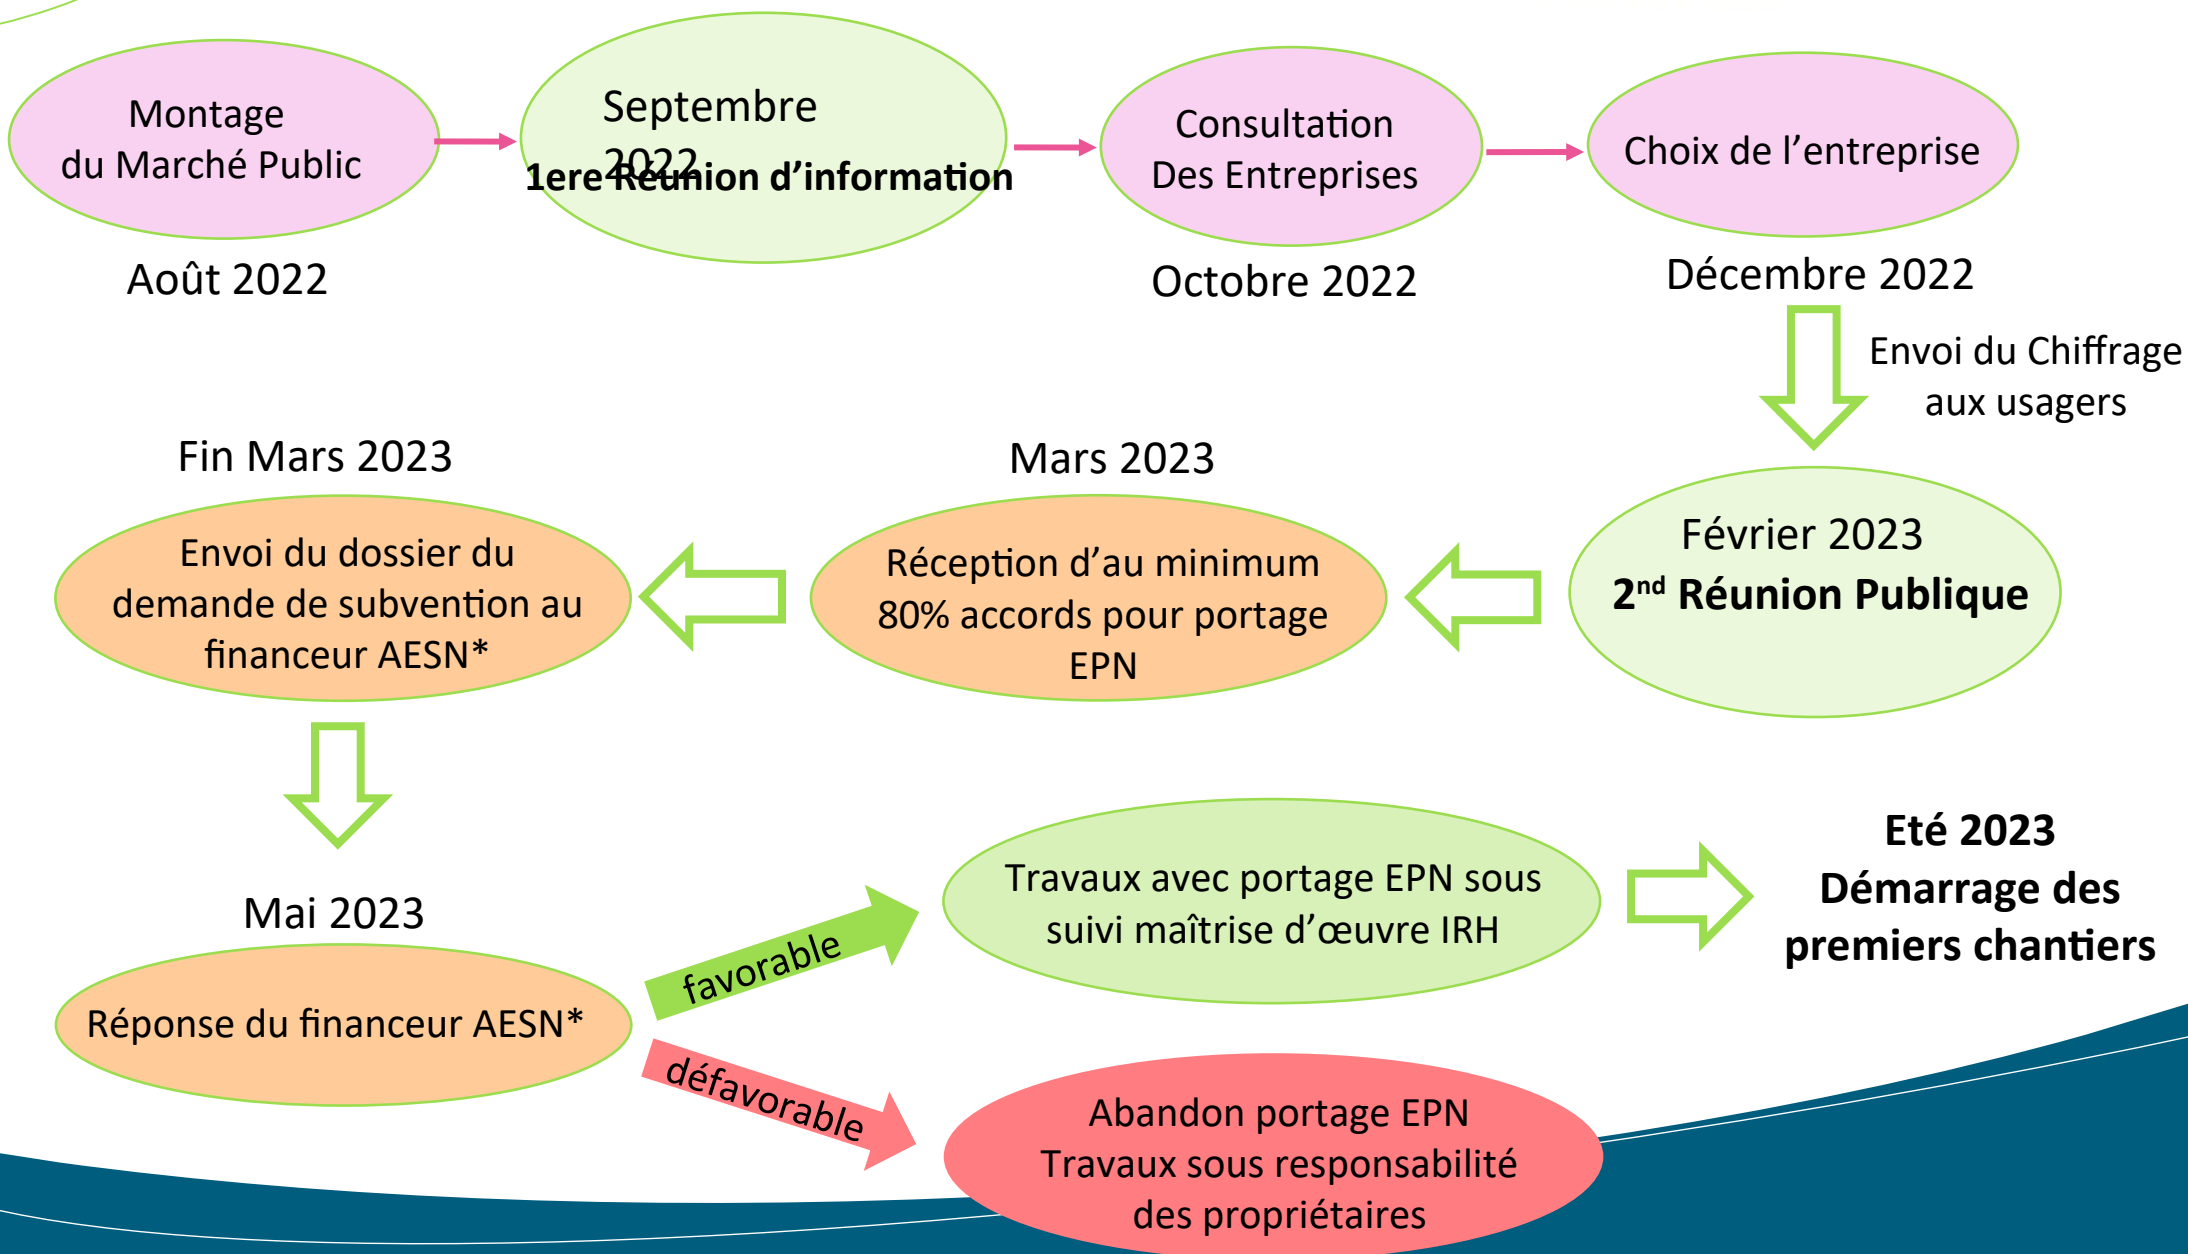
Montage du Marché Public

Août 2022

Septembre 2022
1ere Réunion d'information

Consultation Des Entreprises

Octobre 2022

Choix de l'entreprise

Décembre 2022

Envoi du Chiffrage aux usagers

Février 2023
2$^{nd}$ Réunion Publique

Mars 2023

Réception d'au minimum 80% accords pour portage EPN

Fin Mars 2023

Envoi du dossier du demande de subvention au financeur AESN*

Mai 2023

Réponse du financeur AESN*

favorable

défavorable

Travaux avec portage EPN sous suivi maîtrise d'œuvre IRH

Eté 2023
Démarrage des premiers chantiers

Abandon portage EPN
Travaux sous responsabilité des propriétaires